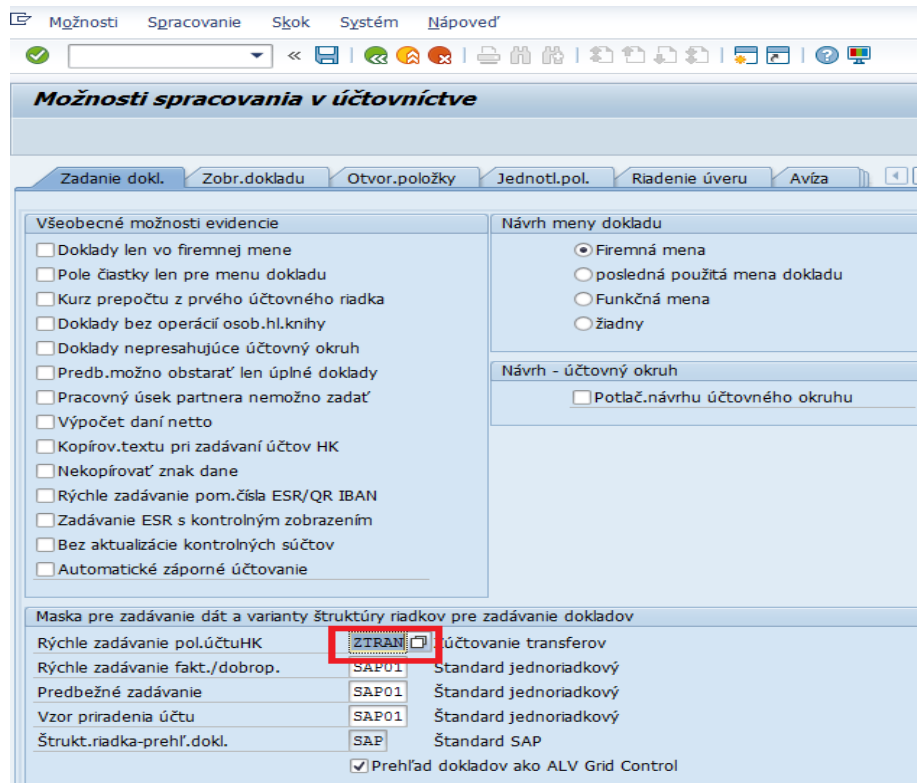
Možnosti Spracovanie Skok Systém Nápoveď

«

Možnosti spracovania v účtovníctve

Zadanie dokl. | Zobr.dokladu | Otvor.položky | Jednotl.pol. | Riadenie úveru | Avíza

Všeobecné možnosti evidencie

Doklady len vo firemnej mene
Pole čiastky len pre menu dokladu
Kurz prepočtu z prvého účtovného riadka
Doklady bez operácií osob.hl.knihy
Doklady nepresahujúce účtovný okruh
Predb.možno obstarať len úplné doklady
Pracovný úsek partnera nemožno zadať
Výpočet daní netto
Kopírov.textu pri zadávaní účtov HK
Nekopírovať znak dane
Rýchle zadávanie pom.čísla ESR/QR IBAN
Zadávanie ESR s kontrolným zobrazením
Bez aktualizácie kontrolných súčtov
Automatické záporné účtovanie

Návrh meny dokladu

Firemná mena
posledná použitá mena dokladu
Funkčná mena
žiadny

Návrh - účtovný okruh

Potlač.návrhu účtovného okruhu

Maska pre zadávanie dát a varianty štruktúry riadkov pre zadávanie dokladov

| Rýchle zadávanie pol.účtuHK | ZTRAN | Účtovanie transferov |
|---|---|---|
| Rýchle zadávanie fakt./dobrop. | SAP01 | Štandard jednoriadkový |
| Predbežné zadávanie | SAP01 | Štandard jednoriadkový |
| Vzor priradenia účtu | SAP01 | Štandard jednoriadkový |
| Štrukt.riadka-prehľ.dokl. | SAP | Štandard SAP |

Prehľad dokladov ako ALV Grid Control